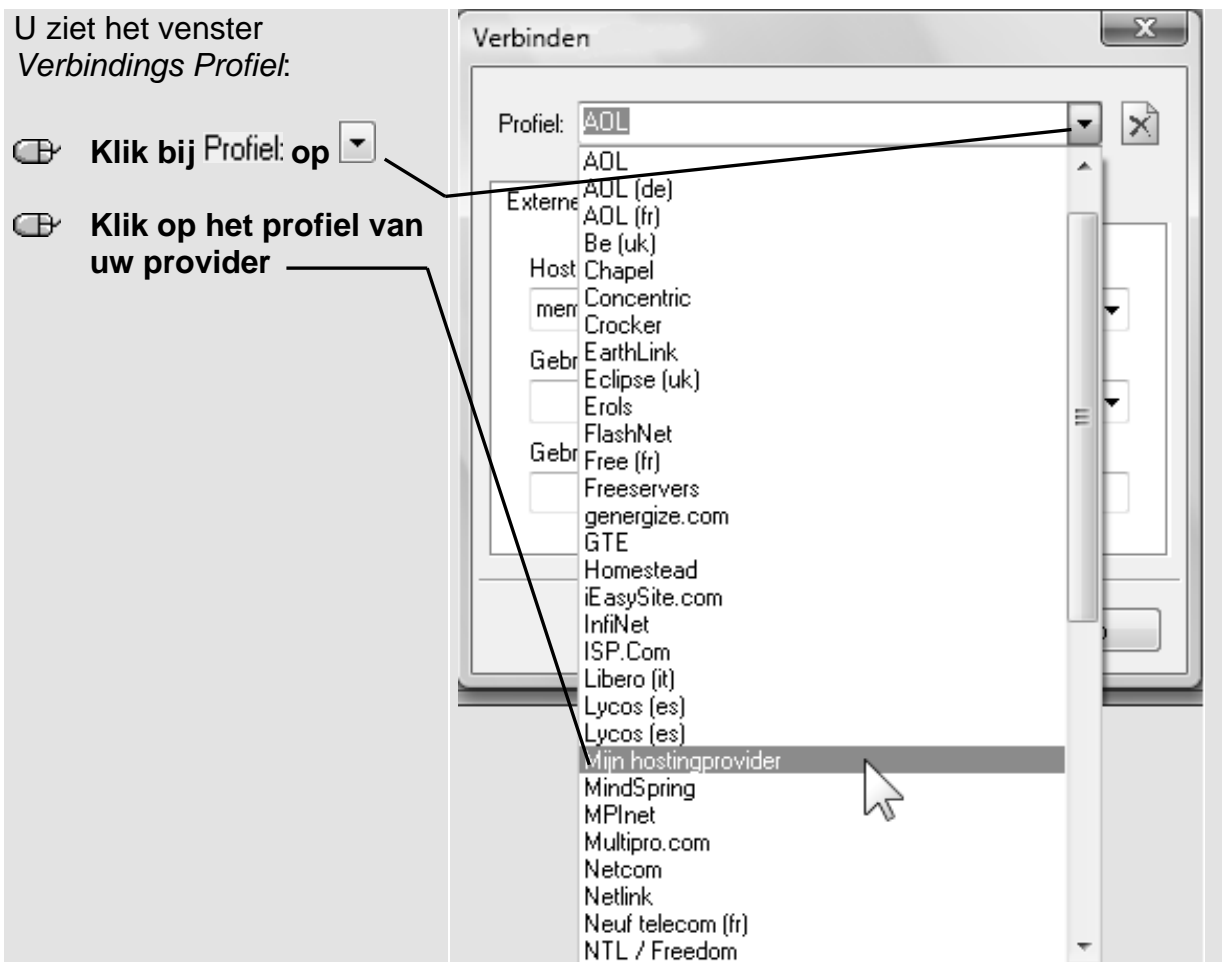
U ziet het venster *Verbindings Profiel*:

Klik bij Profiel: op

Klik op het profiel van uw provider

Verbinden

Profiel: AOL

Externe

Host

mem

Gebr

Gebr

AOL
AOL (de)
AOL (fr)
Be (uk)
Chapel
Concentric
Crocker
EarthLink
Eclipse (uk)
Erols
FlashNet
Free (fr)
Freeservers
genergize.com
GTE
Homestead
iEasySite.com
InfiNet
ISP.Com
Libero (it)
Lycos (es)
Lycos (es)
Mijn hostingprovider
MindSpring
MPInet
Multipro.com
Netcom
Netlink
Neuf telecom (fr)
NTL / Freedom